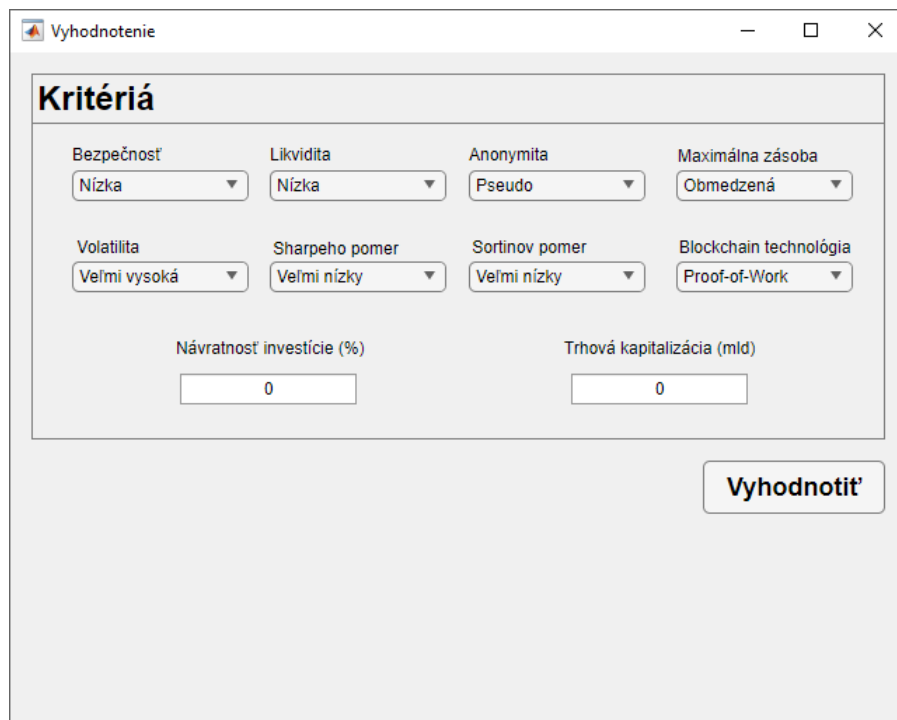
Vyhodnotenie

Kritériá

Bezpečnosť
Nízka

Likvidita
Nízka

Anonymita
Pseudo

Maximálna zásoba
Obmedzená

Volatilita
Veľmi vysoká

Sharpeho pomer
Veľmi nízky

Sortinov pomer
Veľmi nízky

Blockchain technológia
Proof-of-Work

Návratnosť investície (%)
0

Trhová kapitalizácia (mld)
0

Vyhodnotiť